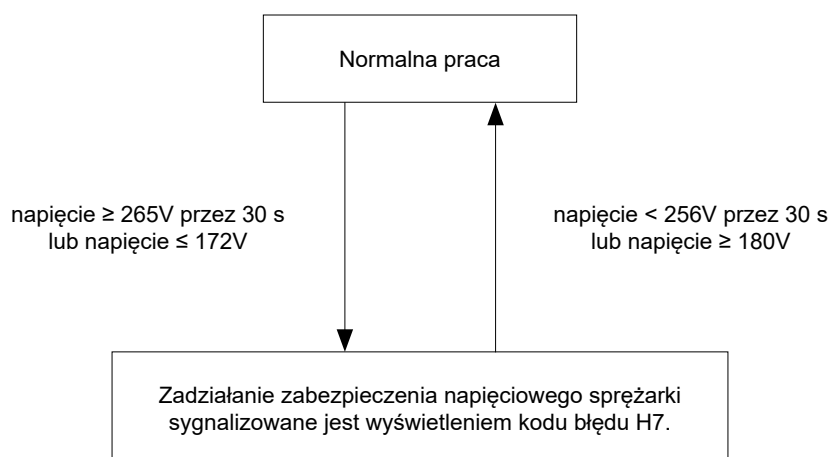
Normalna praca

napięcie ≥ 265V przez 30 s
lub napięcie ≤ 172V

napięcie < 256V przez 30 s
lub napięcie ≥ 180V

Zadziałanie zabezpieczenia napięciowego sprężarki sygnalizowane jest wyświetleniem kodu błędu H7.